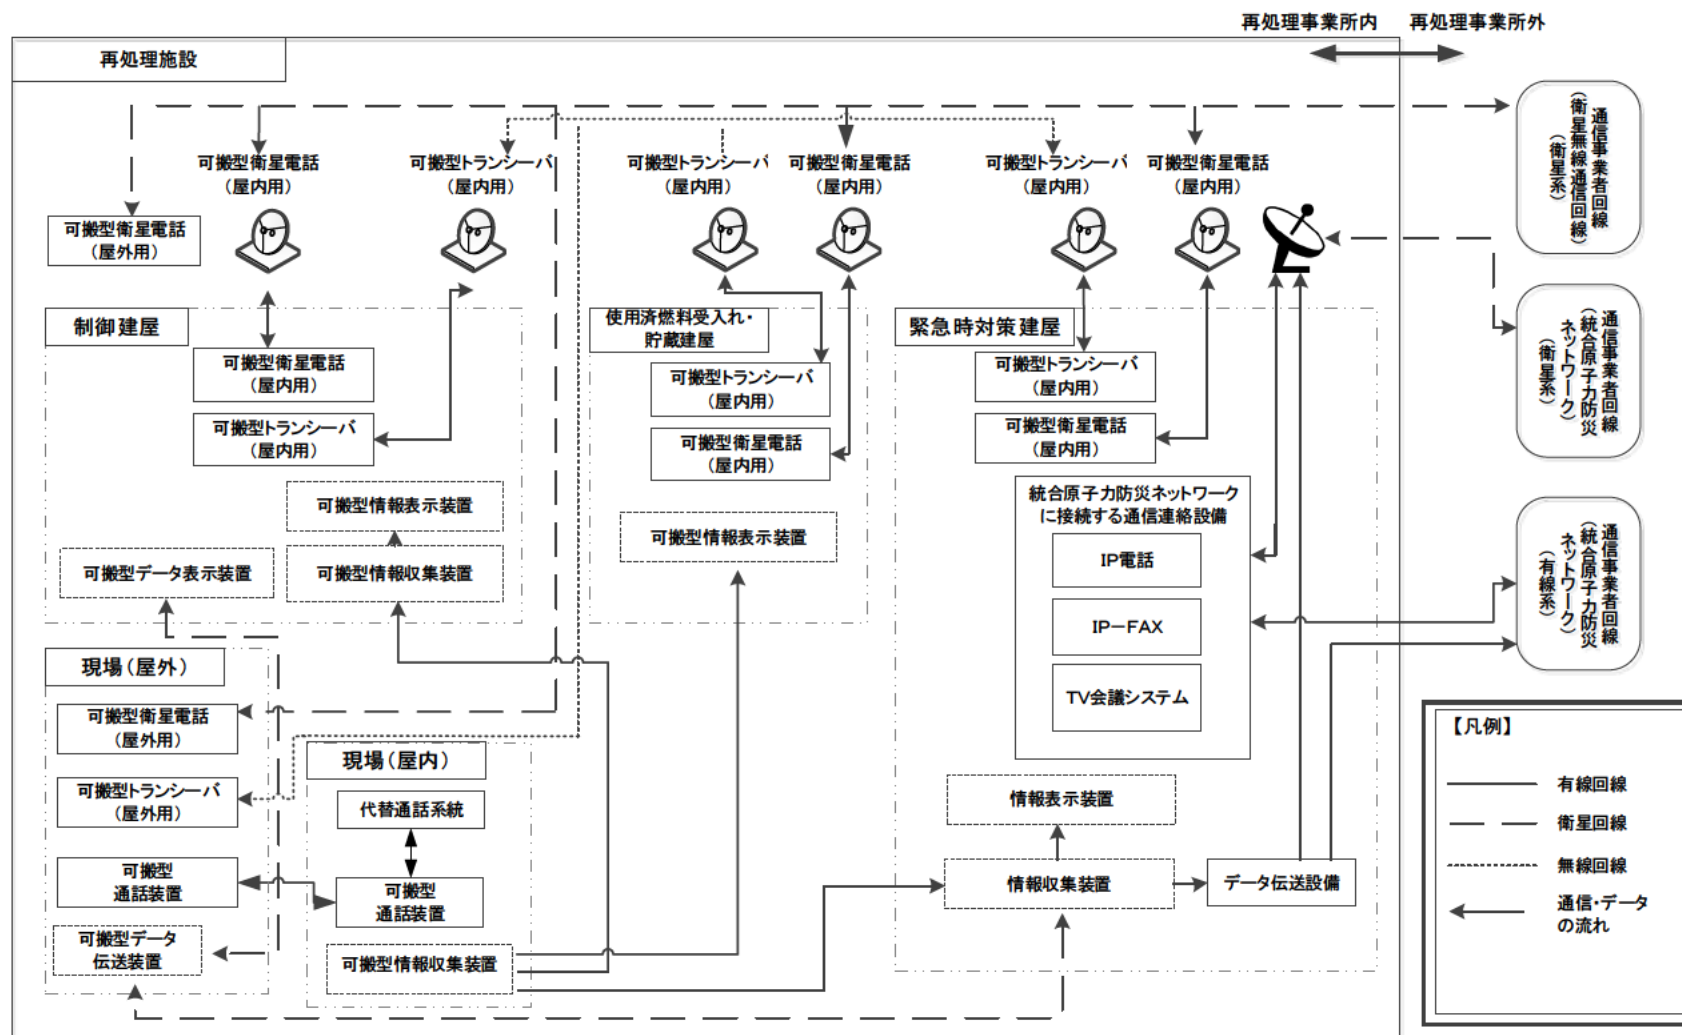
再処理事業所内　再処理事業所外

再処理施設

可搬型衛星電話
（屋内用）

可搬型トランシーバ
（屋内用）

可搬型トランシーバ
（屋内用）

可搬型衛星電話
（屋内用）

可搬型トランシーバ
（屋内用）

可搬型衛星電話
（屋内用）

可搬型衛星電話
（屋外用）

通信事業者回線
（衛星無線通信回線）
（衛星系）

制御建屋

可搬型衛星電話
（屋内用）

可搬型トランシーバ
（屋内用）

可搬型情報表示装置

可搬型データ表示装置

可搬型情報収集装置

使用済燃料受入れ・
貯蔵建屋

可搬型トランシーバ
（屋内用）

可搬型衛星電話
（屋内用）

可搬型情報表示装置

緊急時対策建屋

可搬型トランシーバ
（屋内用）

可搬型衛星電話
（屋内用）

統合原子力防災ネットワーク
に接続する通信連絡設備

IP電話

IP−FAX

TV会議システム

通信事業者回線
（統合原子力防災
ネットワーク）
（衛星系）

通信事業者回線
（統合原子力防災
ネットワーク）
（有線系）

現場（屋外）

可搬型衛星電話
（屋外用）

可搬型トランシーバ
（屋外用）

可搬型
通話装置

可搬型データ
伝送装置

現場（屋内）

代替通話系統

可搬型
通話装置

可搬型情報収集装置

情報表示装置

情報収集装置

データ伝送設備

【凡例】

有線回線

衛星回線

無線回線

通信・データ
の流れ